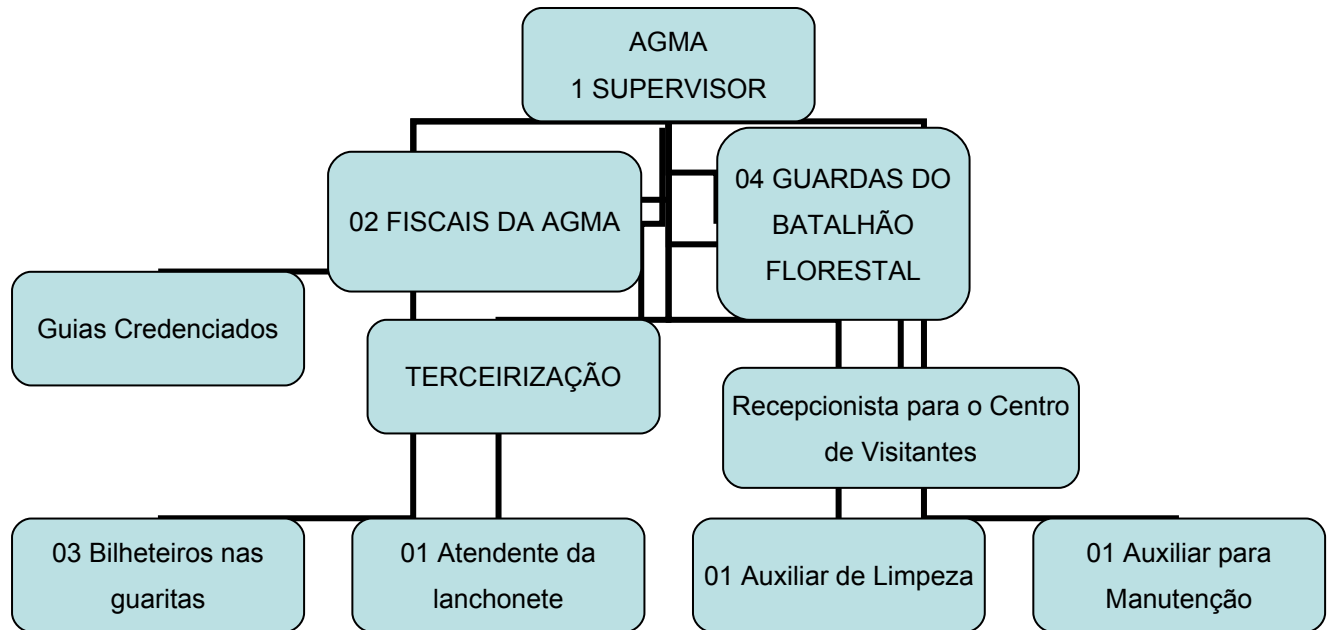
AGMA
1 SUPERVISOR

02 FISCAIS DA AGMA

04 GUARDAS DO BATALHÃO FLORESTAL

Guias Credenciados

TERCEIRIZAÇÃO

Recepcionista para o Centro de Visitantes

03 Bilheteiros nas guaritas

01 Atendente da lanchonete

01 Auxiliar de Limpeza

01 Auxiliar para Manutenção